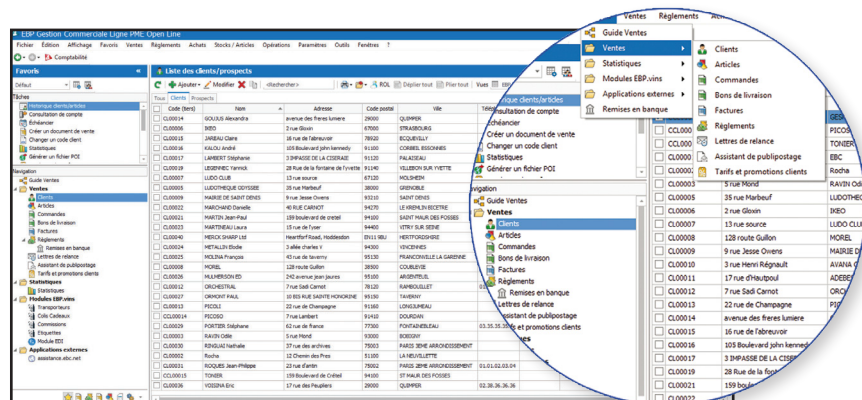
EBP Gestion Commerciale Ligne PME Open Line

Fichier Édition Affichage Favoris Ventes Règlements Achats Stocks / Articles Opérations Paramètres Outils Fenêtres ?

Comptabilité

Favoris

Liste des clients/prospects

Défaut

Ajouter Modifier <Rechercher> ROL Déplier tout Plier tout Vues

Tâches

Historique clients/articles
Consultation de compte
Échéancier
Créer un document de vente
Changer un code client
Statistiques
Générer un fichier POI

Tous Clients Prospects

| Code (tiers) | Nom | Adresse | Code postal | Ville |
|---|---|---|---|---|
| CL00014 | GOUJUS Alexandra | avenue des freres lumiere | 29000 | QUIMPER |
| CL00006 | IKEO | 2 rue Gloxin | 67000 | STRASBOURG |
| CL00018 | JARDAU Claire | 16 rue de l'abreuvoir | 78920 | ECQUEVILLY |
| CL00016 | KALOU André | 105 Boulevard john kennedy | 91100 | CORBEIL ESSONNES |
| CL00017 | LAMBERT Stéphanie | 3 IMPASSE DE LA CISERAIE | 91120 | PALAISEAU |
| CL00019 | LEGENNEC Yannick | 28 Rue de la fontaine de l'yvette | 91140 | VILLEBON SUR YVETTE |
| CL00007 | LUDO CLUB | 13 rue source | 67120 | MOLSHEIM |
| CL00015 | LUDOTHEQUE ODYSSEE | 76 rue Marbeuf | 38000 | GRENOBLE |
| CL00009 | MAIRIE DE SAINT DENIS | 9 rue Jesse Owens | 93200 | SAINT DENIS |
| CL00022 | MARCHAND Danielle | 40 RUE CARNOT | 94270 | LE KREMLIN BICETRE |
| CL00021 | MARTIN Jean-Paul | 159 boulevard de creteil | 94100 | SAINT MAUR DES FOSSES |
| CL00023 | MARTINEAU Laura | 15 rue de l'yser | 94400 | VITRY SUR SEINE |
| CL00040 | MERCK SHARP Ltd | Heartford Road, Hoddesdon | EN11 9BU | HERTFORDSHIRE |
| CL00024 | METALLIN Elodie | 3 allée charles V | 94300 | VINCENNES |
| CL00025 | MOLINA François | 43 rue de taverny | 95130 | FRANCONVILLE LA GARENNE |
| CL00008 | MOREL | 128 route Guillon | 38500 | COUBLEVIE |
| CL00026 | MULHERSON ED | 242 avenue jean jaures | 95100 | ARGENTEUIL |
| CL00012 | ORCHESTRAL | 7 rue Sadi Carnot | 78120 | RAMBOUILLET |
| CL00027 | ORMONT PAUL | 10 BIS RUE SAINTE HONORINE | 95150 | TAVERNY |
| CL00013 | PASCAL Léa | 22 rue de Champagne | 91160 | LONGJUMEAU |
| CL00014 | PICOSO | 7 rue Lambert | 91410 | DOURDAN |
| CL00029 | PORTIER Stéphane | 62 rue de france | 77300 | FONTAINEBLEAU |
| CL00003 | RAVIN Odile | 5 rue Mond | 93000 | BOBIGNY |
| CL00030 | RINGUAI Nathalie | 37 rue des archives | 75003 | PARIS 3EME ARRONDISSEMENT |
| CL00002 | Rocha | 12 Chemin des Pres | 51100 | LA NEUVILLETTE |
| CL00035 | ROQUES Jean-Philippe | 23 rue d'antin | 75002 | PARIS 2EME ARRONDISSEMENT |
| CL00015 | TONIER | 109 Boulevard de Créteil | 94100 | ST MAUR DES FOSSES |
| CL00036 | VOISINA Eric | 17 rue des Peupliers | 29000 | QUIMPER |

Navigation

Guide Ventes
Ventes
Clients
Articles
Commandes
Bons de livraison
Factures
Règlements
Remises en banque
Lettres de relance
Assistant de publipostage
Tarifs et promotions clients
Statistiques
Statistiques
Modules EBP.vins
Transporteurs
Colis Cadeaux
Commissions
Étiquettes
Module EDI
Applications externes
assistance.ebc.net

Ventes Règlements

Guide Ventes
Ventes
Statistiques
Modules EBP.vins
Applications externes
Remises en banque

Clients
Articles
Commandes
Bons de livraison
Factures
Règlements
Lettres de relance
Assistant de publipostage
Tarifs et promotions clients

...rique clients/articles
...nsultation de compte
...chéancier
Créer un document de vente
Changer un code client
Statistiques
Générer un fichier POI

...vigation
Guide Ventes
Ventes
Clients
Articles
Commandes
Bons de livraison
Factures
Règlements
Remises en banque
Lettres de relance
...ssistant de publipostage
...et promotions clients

| | | |
|---|---|---|
| CL00003 | 5 rue Mond | RAVIN Od |
| CL00018 | 35 rue Marbeuf | LUDOTHE |
| CL00006 | 2 rue Gloxin | IKEO |
| CL00007 | 13 rue source | LUDO CLU |
| CL00008 | 128 route Guillon | MOREL |
| CL00010 | 3 rue Henri Régnault | AVANA C |
| CL00011 | 17 rue d'Hautpoul | ADEBE |
| CL00012 | 7 rue Sadi Carnot | ORC |
| CL00013 | 22 rue de Champagne | PIRE |
| CL00014 | avenue des freres lumiere | |
| CL00015 | 16 rue de l'abreuvoir | |
| CL00016 | 105 Boulevard john kennedy | |
| CL00017 | 3 IMPASSE DE LA CISER | |
| CL00019 | 28 Rue de la fo | |